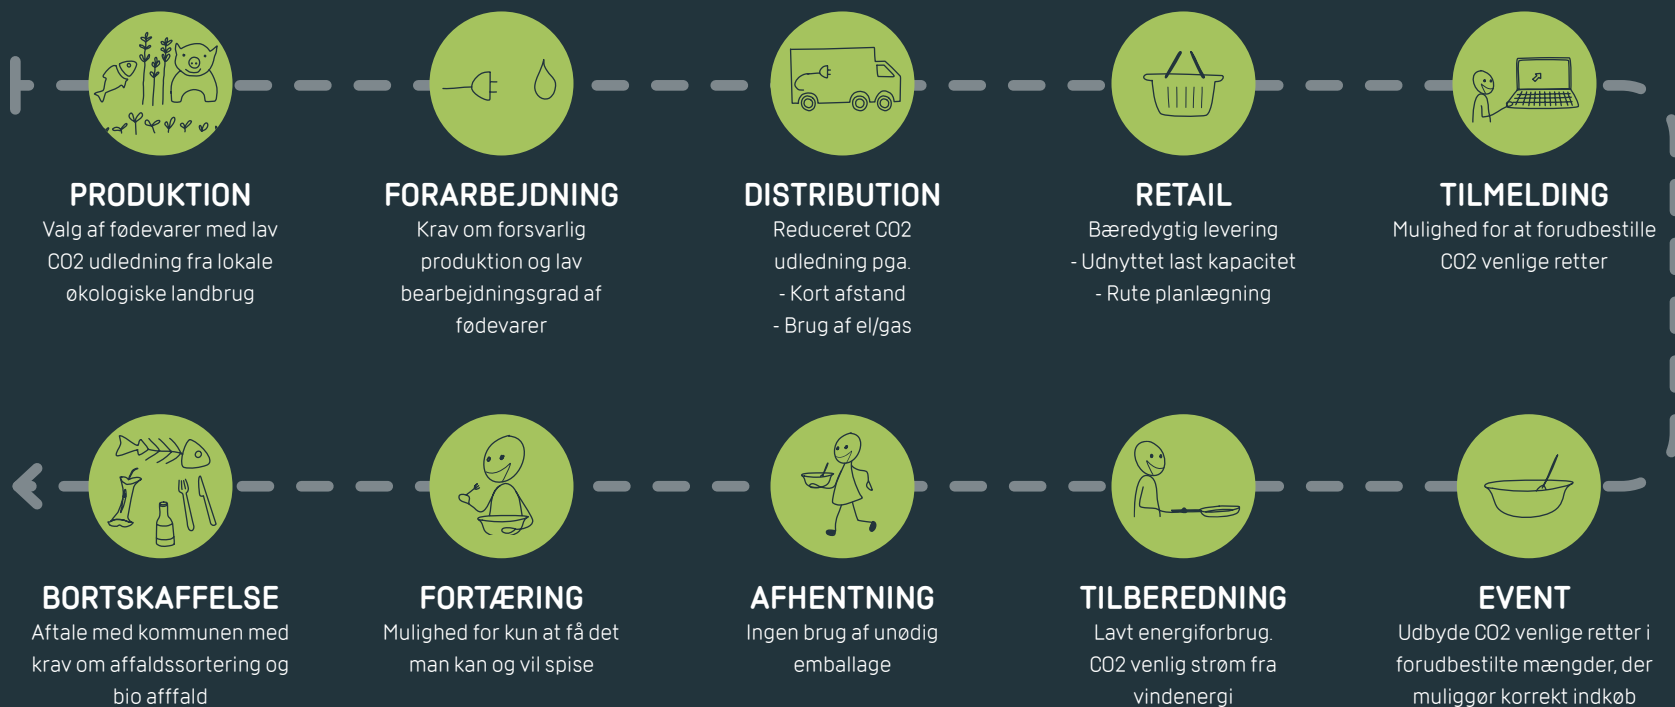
PRODUKTION
Valg af fødevarer med lav CO2 udledning fra lokale økologiske landbrug

FORARBEJDNING
Krav om forsvarlig produktion og lav bearbejdningsgrad af fødevarer

DISTRIBUTION
Reduceret CO2 udledning pga.
- Kort afstand
- Brug af el/gas

RETAIL
Bæredygtig levering
- Udnyttet last kapacitet
- Rute planlægning

TILMELDING
Mulighed for at forudbestille CO2 venlige retter

BORTSKAFFELSE
Aftale med kommunen med krav om affaldssortering og bio afffald

FORTÆRING
Mulighed for kun at få det man kan og vil spise

AFHENTNING
Ingen brug af unødig emballage

TILBEREDNING
Lavt energiforbrug.
CO2 venlig strøm fra vindenergi

EVENT
Udbyde CO2 venlige retter i forudbestilte mængder, der muliggør korrekt indkøb